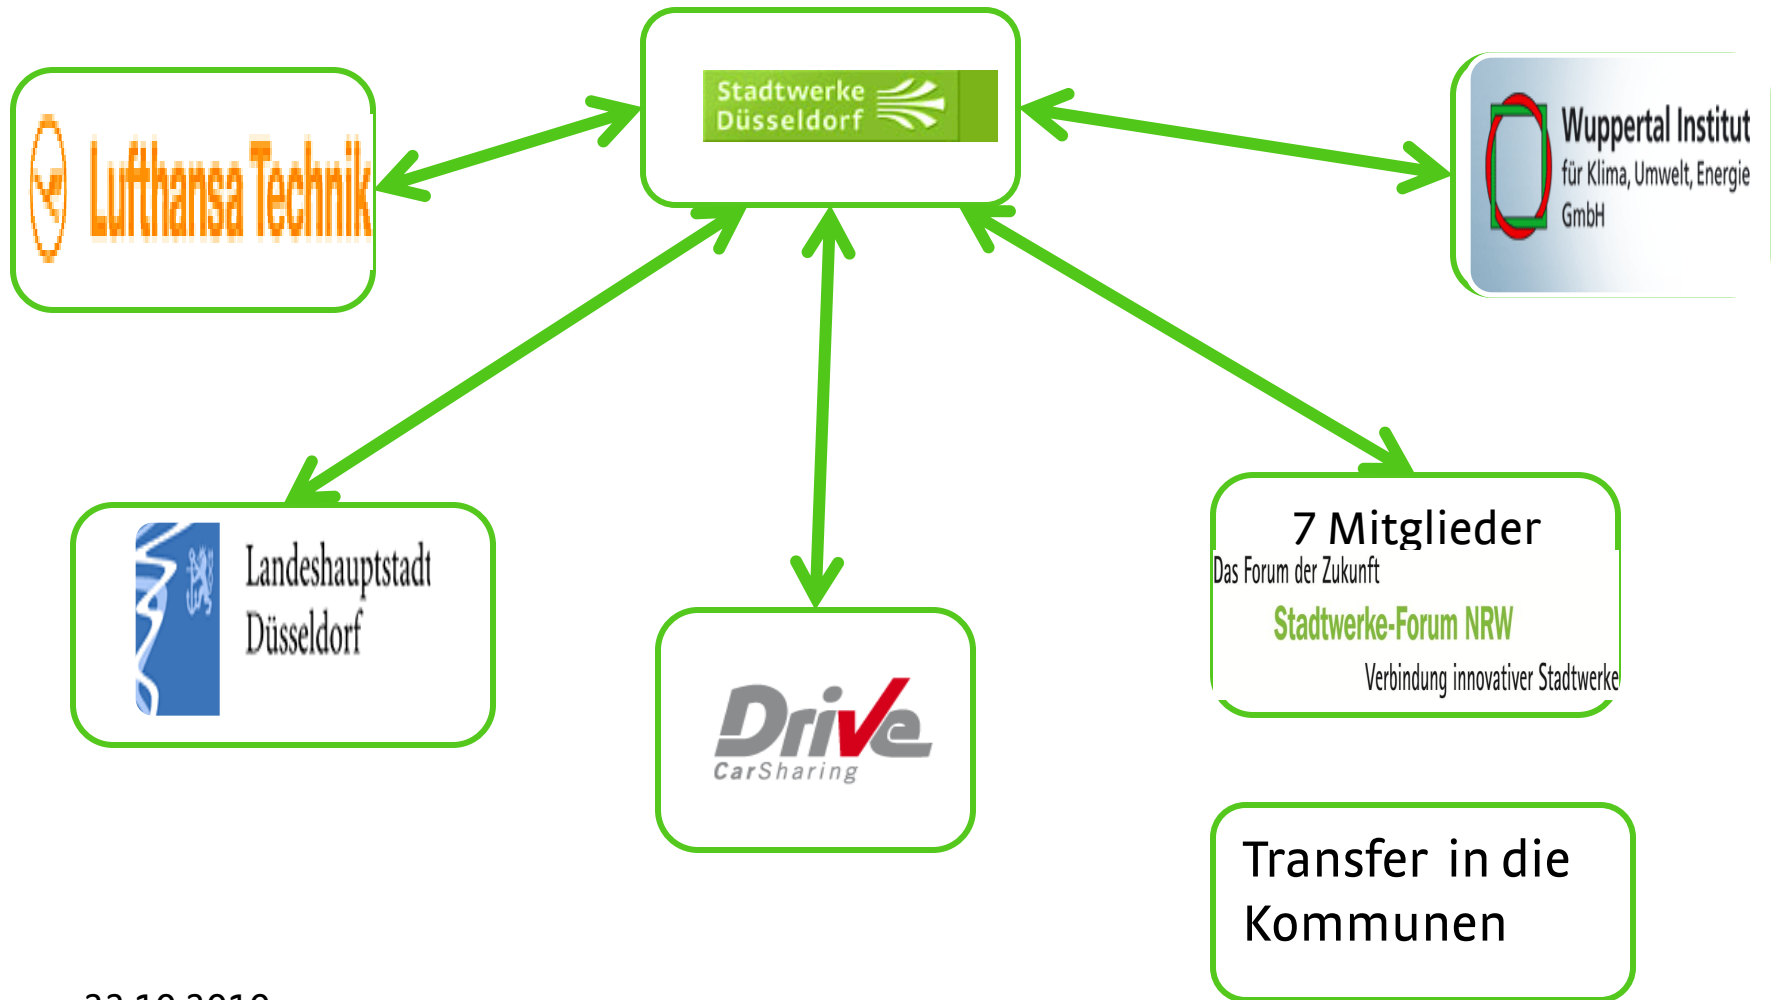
Lufthansa Technik

Stadtwerke Düsseldorf

Wuppertal Institut für Klima, Umwelt, Energie GmbH

Landeshauptstadt Düsseldorf

Drive CarSharing

7 Mitglieder

Das Forum der Zukunft

Stadtwerke-Forum NRW

Verbindung innovativer Stadtwerke

Transfer in die Kommunen

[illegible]